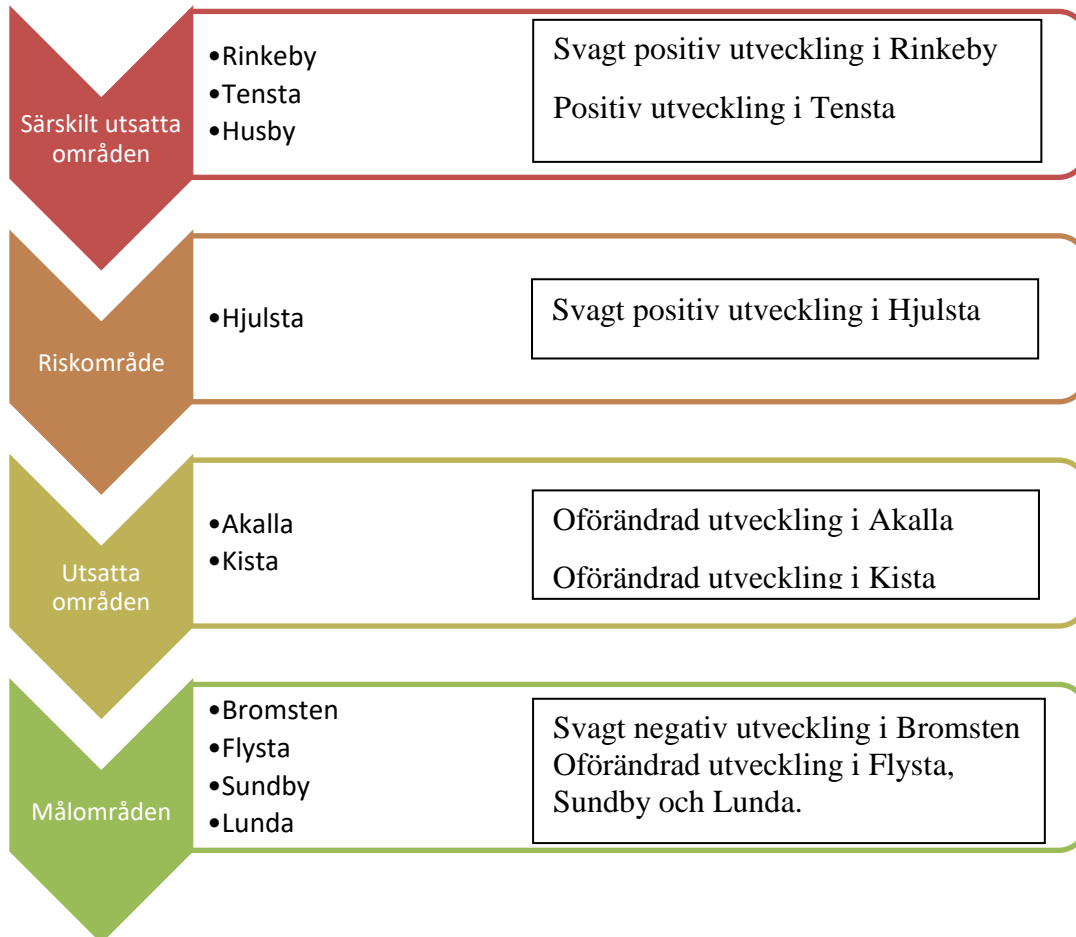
Särskilt utsatta områden

•Rinkeby
•Tensta
•Husby

Svagt positiv utveckling i Rinkeby

Positiv utveckling i Tensta

Riskområde

•Hjulsta

Svagt positiv utveckling i Hjulsta

Utsatta områden

•Akalla
•Kista

Oförändrad utveckling i Akalla

Oförändrad utveckling i Kista

Målområden

•Bromsten
•Flysta
•Sundby
•Lunda

Svagt negativ utveckling i Bromsten
Oförändrad utveckling i Flysta, Sundby och Lunda.